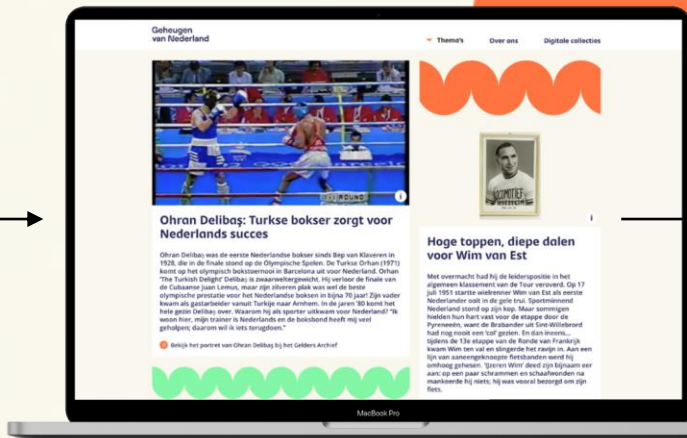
Geheugen van Nederland

Thema's Over ons Digitale collecties

Ohran Delibaş: Turkse bokser zorgt voor Nederlands succes

Ohran Delibaş was de eerste Nederlandse bokser sinds Bep van Klaveren in 1928, die in de finale stond op de Olympische Spelen. De Turkse Orhan (1971) komt op het olympisch bokstoernooi in Barcelona uit voor Nederland. Orhan 'The Turkish Delight' Delibaş is zwaarweltergewicht. Hij verloor de finale van de Cubaanse Juan Lemus, maar zijn zilveren plak was wel de beste olympische prestatie voor het Nederlandse boksen in bijna 70 jaar! Zijn vader kwam als gastarbeider vanuit Turkije naar Arnhem. In de jaren '80 komt het hele gezin Delibaş over. Waarom hij als sporter uitkwam voor Nederland? "Ik woon hier, mijn trainer is Nederlands en de boksbond heeft mij veel geholpen; daarom wil ik iets terugdoen."

Bekijk het portret van Ohran Delibaş bij het Gelders Archief

Hoge toppen, diepe dalen voor Wim van Est

Met overmacht had hij de leiderspositie in het algemeen klassement van de Tour veroverd. Op 17 juli 1951 startte wielrenner Wim van Est als eerste Nederlander ooit in de gele trui. Sportminnend Nederland stond op zijn kop. Maar sommigen hielden hun hart vast voor de etappe door de Pyreneeën, want de Brabander uit Sint-Willebrord had nog nooit een 'col' gereden. En dan inneens... tijdens de 13e etappe van de Ronde van Frankrijk kwam Wim ten val en slingerde het ravijn in. Aan een lijn van aaneengeknoopte fietsbanden werd hij omhoog gehesen. 'IJzeren Wim' deed zijn bijnaam eer aan: op een paar schrammen en schaafwonden na mankeerde hij niets; hij was vooral bezorgd om zijn fiets.

MacBook Pro